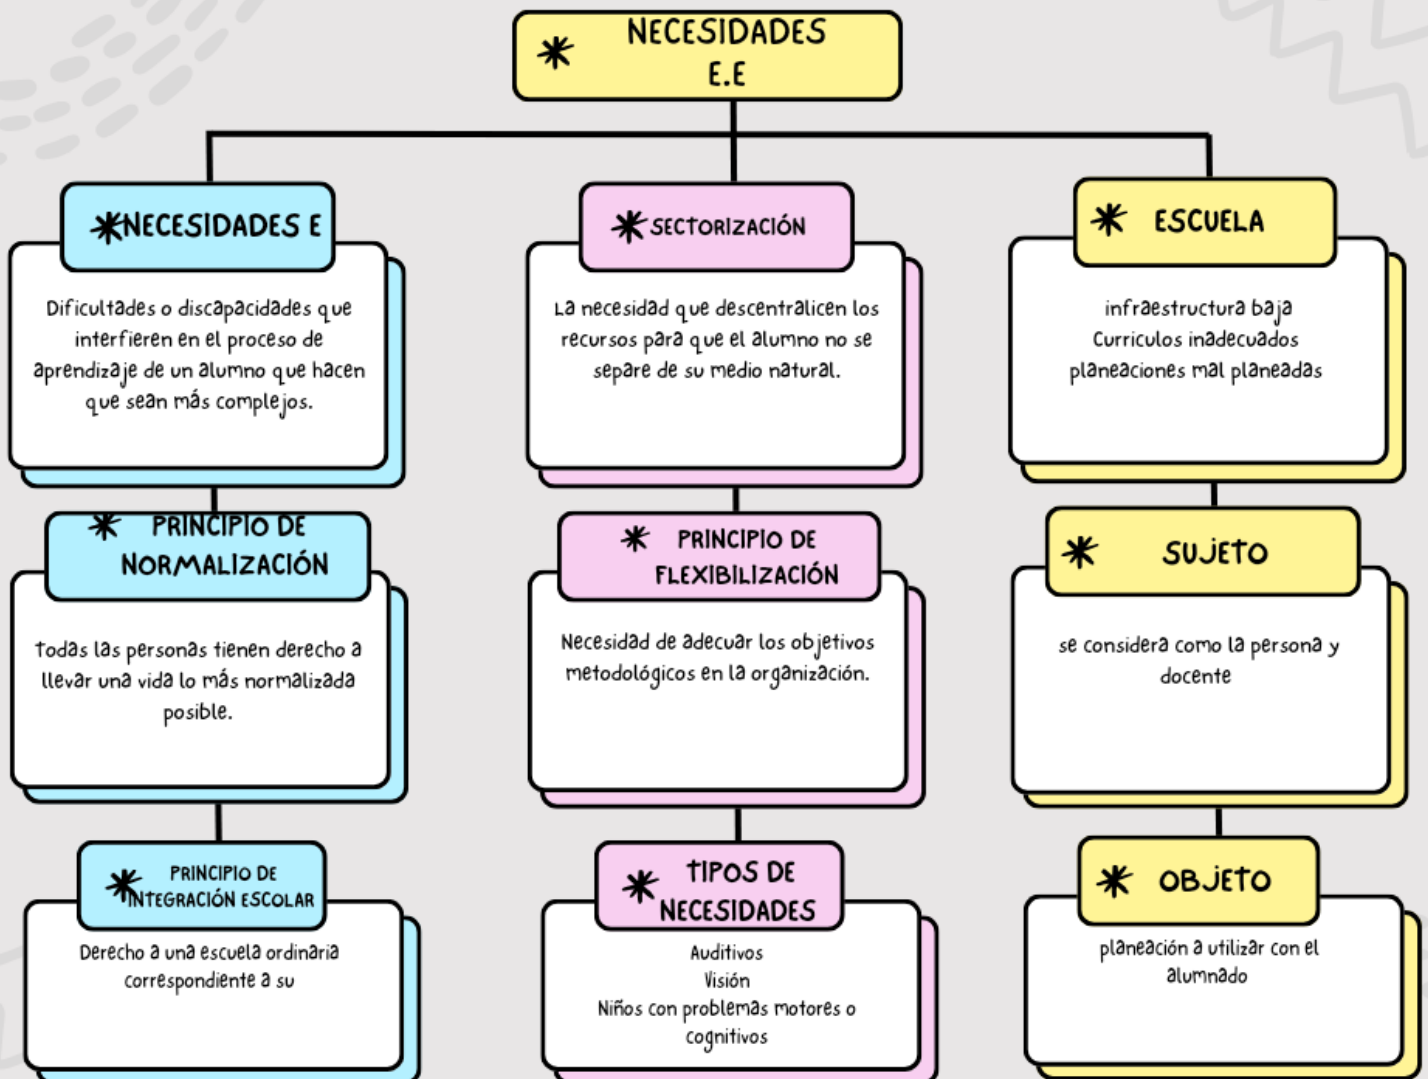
NECESIDADES E.E

NECESIDADES E

Dificultades o discapacidades que interfieren en el proceso de aprendizaje de un alumno que hacen que sean más complejos.

SECTORIZACIÓN

La necesidad que descentralicen los recursos para que el alumno no se separe de su medio natural.

ESCUELA

infraestructura baja
Curriculos inadecuados
planeaciones mal planeadas

PRINCIPIO DE NORMALIZACIÓN

todas las personas tienen derecho a llevar una vida lo más normalizada posible.

PRINCIPIO DE FLEXIBILIZACIÓN

Necesidad de adecuar los objetivos metodológicos en la organización.

SUJETO

se considera como la persona y docente

PRINCIPIO DE INTEGRACIÓN ESCOLAR

Derecho a una escuela ordinaria correspondiente a su

TIPOS DE NECESIDADES

Auditivos
Visión
Niños con problemas motores o cognitivos

OBJETO

planeación a utilizar con el alumnado